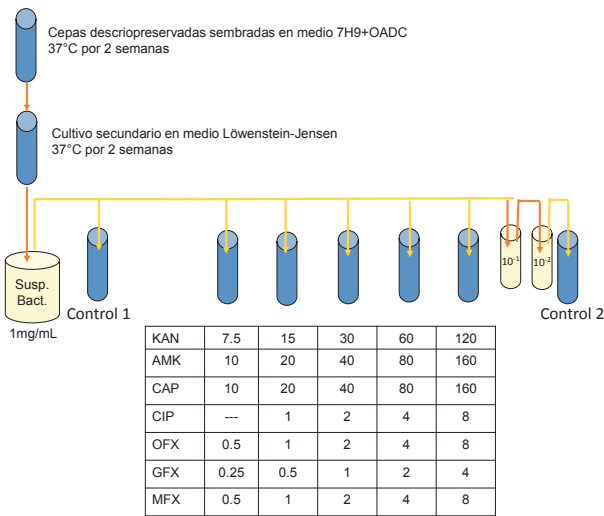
Cepas descriopreservadas sembradas en medio 7H9+OADC
37°C por 2 semanas

Cultivo secundario en medio Löwenstein-Jensen
37°C por 2 semanas

Susp. Bact.
1mg/mL

Control 1

$10^{-1}$

$10^{-2}$

Control 2

| KAN | 7.5 | 15 | 30 | 60 | 120 |
|---|---|---|---|---|---|
| AMK | 10 | 20 | 40 | 80 | 160 |
| CAP | 10 | 20 | 40 | 80 | 160 |
| CIP | --- | 1 | 2 | 4 | 8 |
| OFX | 0.5 | 1 | 2 | 4 | 8 |
| GFX | 0.25 | 0.5 | 1 | 2 | 4 |
| MFX | 0.5 | 1 | 2 | 4 | 8 |